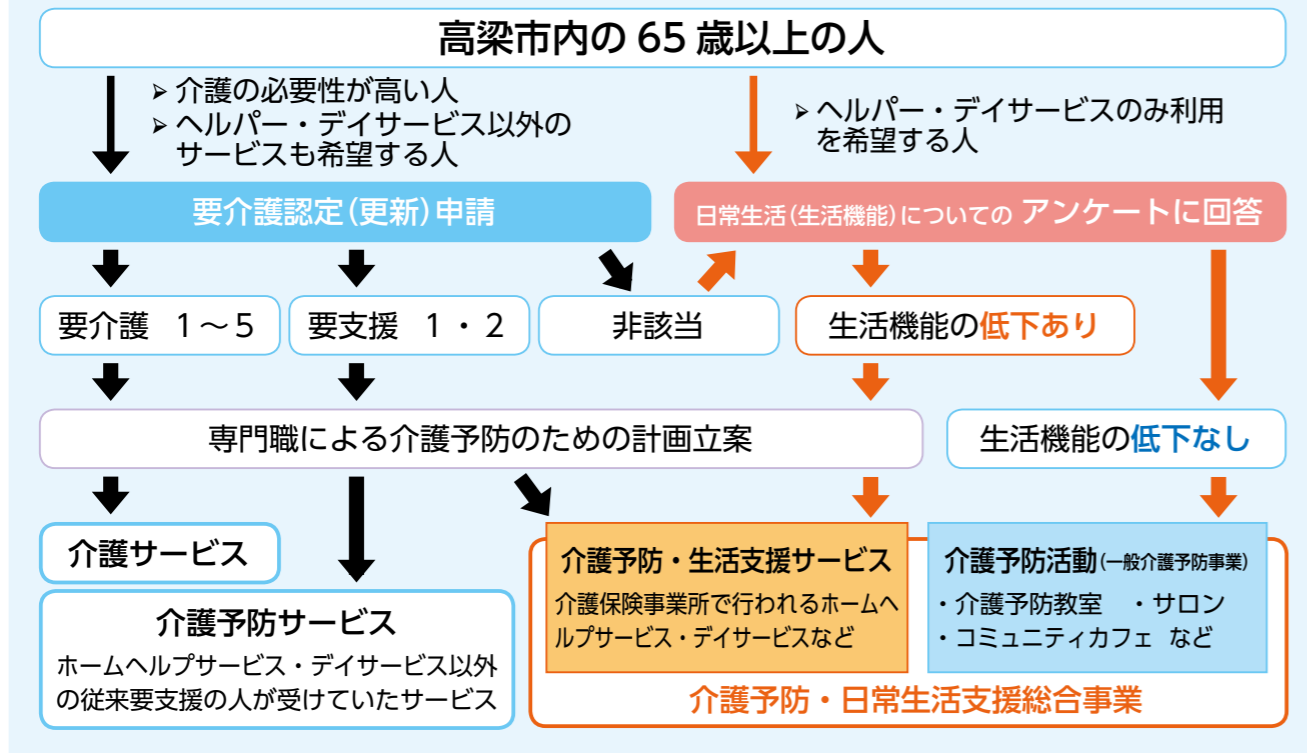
高梁市内の 65 歳以上の人

▹ 介護の必要性が高い人
▹ ヘルパー・デイサービス以外のサービスも希望する人

▹ ヘルパー・デイサービスのみ利用を希望する人

要介護認定（更新）申請

日常生活（生活機能）についての アンケートに回答

要介護　1～5

要支援　1・2

非該当

生活機能の低下あり

専門職による介護予防のための計画立案

生活機能の低下なし

介護サービス

介護予防サービス
ホームヘルプサービス・デイサービス以外の従来要支援の人が受けていたサービス

介護予防・生活支援サービス
介護保険事業所で行われるホームヘルプサービス・デイサービスなど

介護予防活動（一般介護予防事業）
・介護予防教室　・サロン
・コミュニティカフェ　など

介護予防・日常生活支援総合事業